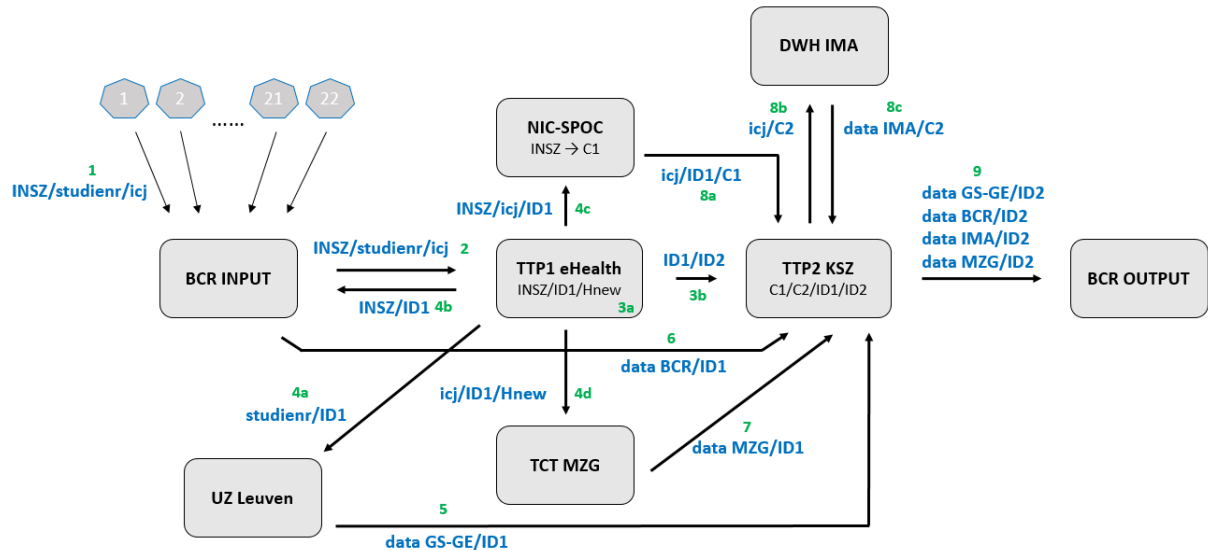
DWH IMA

1 2 ...... 21 22

NIC-SPOC
INSZ → C1

8b
icj/C2

8c
data IMA/C2

1
INSZ/studienr/icj

icj/ID1/C1
8a

9
data GS-GE/ID2
data BCR/ID2
data IMA/ID2
data MZG/ID2

INSZ/icj/ID1
4c

BCR INPUT

INSZ/studienr/icj 2

INSZ/ID1 4b

TTP1 eHealth
INSZ/ID1/Hnew
3a

ID1/ID2
3b

TTP2 KSZ
C1/C2/ID1/ID2

BCR OUTPUT

6
data BCR/ID1

4a
studienr/ID1

icj/ID1/Hnew
4d

7
data MZG/ID1

UZ Leuven

TCT MZG

5
data GS-GE/ID1